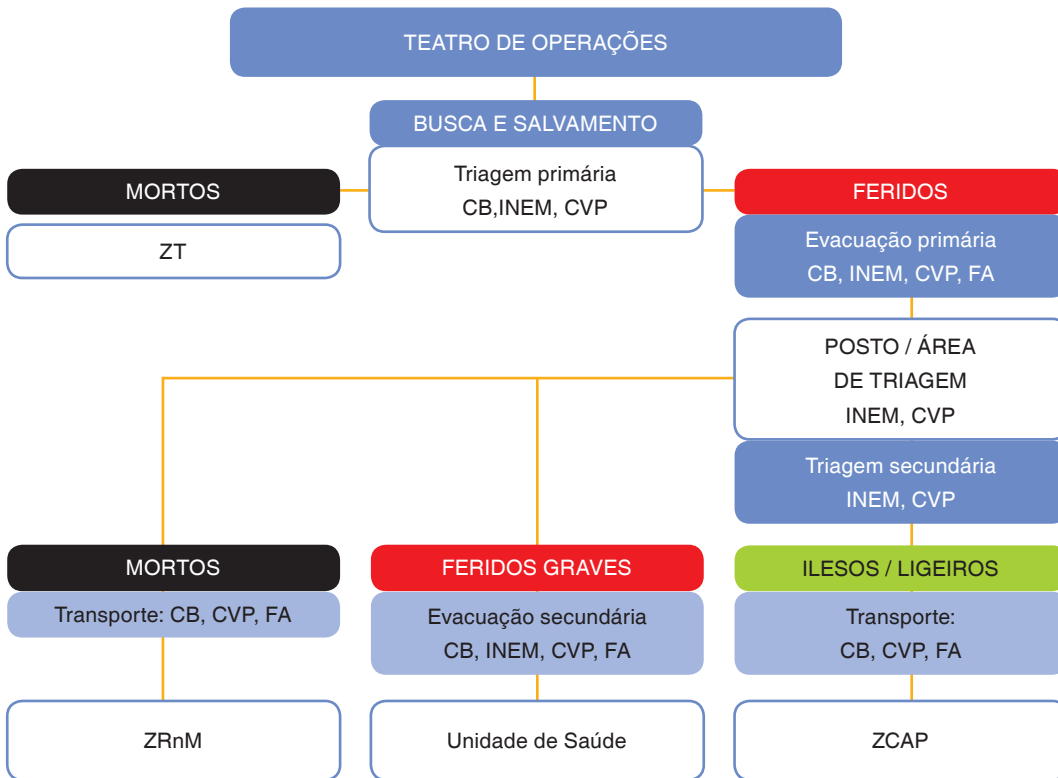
TEATRO DE OPERAÇÕES

BUSCA E SALVAMENTO

Triagem primária
CB,INEM, CVP

MORTOS

ZT

FERIDOS

Evacuação primária
CB, INEM, CVP, FA

POSTO / ÁREA
DE TRIAGEM
INEM, CVP

Triagem secundária
INEM, CVP

MORTOS

Transporte: CB, CVP, FA

ZRnM

FERIDOS GRAVES

Evacuação secundária
CB, INEM, CVP, FA

Unidade de Saúde

ILESOS / LIGEIROS

Transporte:
CB, CVP, FA

ZCAP